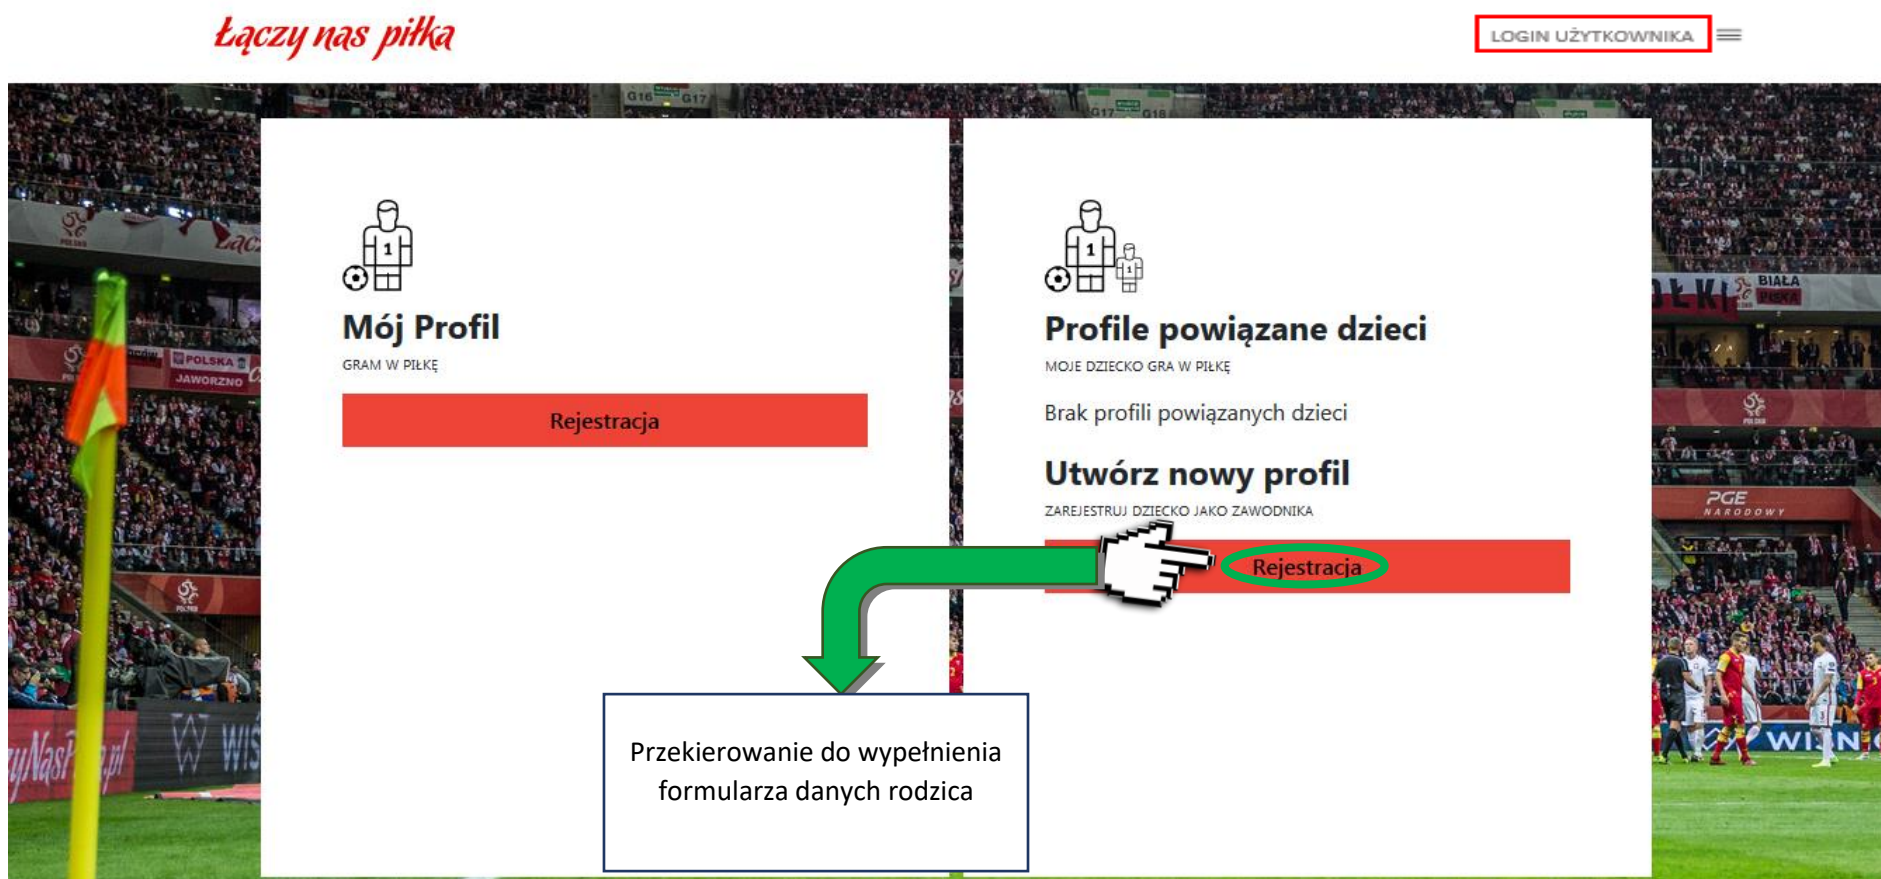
Łączy nas piłka

LOGIN UŻYTKOWNIKA

1

Mój Profil

GRAM W PIŁKĘ

Rejestracja

1

Profile powiązane dzieci

MOJE DZIECKO GRA W PIŁKĘ

Brak profili powiązanych dzieci

Utwórz nowy profil

ZAREJESTRUJ DZIECKO JAKO ZAWODNIKA

Rejestracja

Przekierowanie do wypełnienia formularza danych rodzica